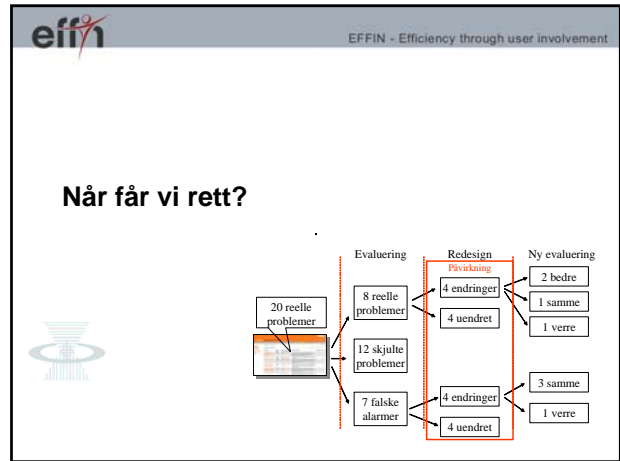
effin

EFFIN - Efficiency through user involvement

Når får vi rett?

Evaluering

Redesign

Påvirkning

Ny evaluering

20 reelle problemer

8 reelle problemer

12 skjulte problemer

7 falske alarmer

4 endringer

4 uendret

4 endringer

4 uendret

2 bedre

1 samme

1 verre

3 samme

1 verre